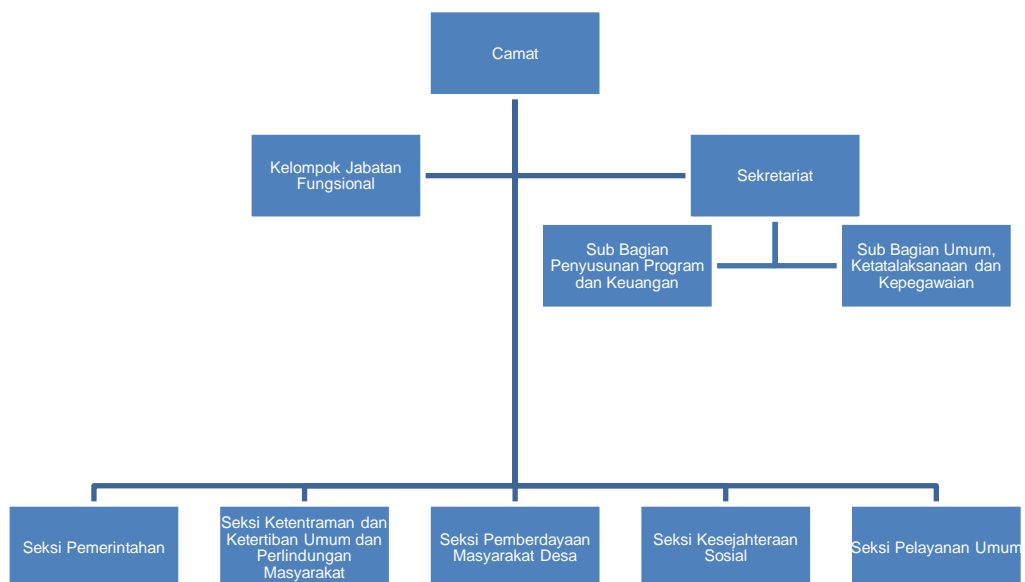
Camat

Kelompok Jabatan Fungsional

Sekretariat

Sub Bagian Penyusunan Program dan Keuangan

Sub Bagian Umum, Ketatalaksanaan dan Kepegawaian

Seksi Pemerintahan

Seksi Ketentraman dan Ketertiban Umum dan Perlindungan Masyarakat

Seksi Pemberdayaan Masyarakat Desa

Seksi Kesejahteraan Sosial

Seksi Pelayanan Umum